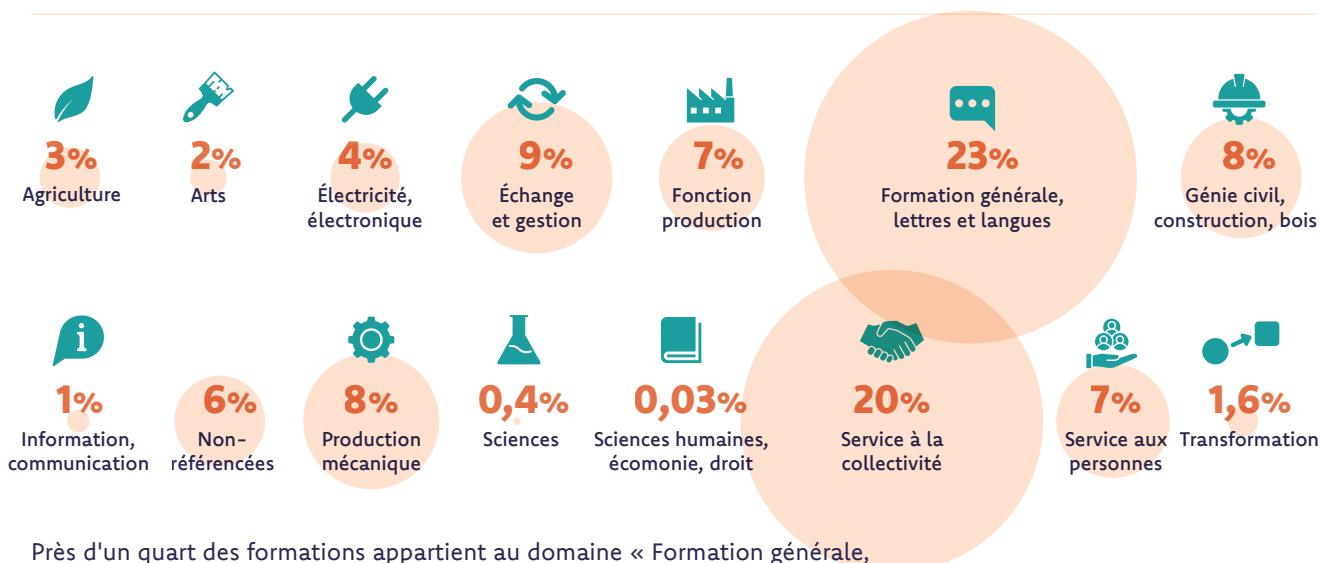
3%
Agriculture

2%
Arts

4%
Électricité, électronique

9%
Échange et gestion

7%
Fonction production

23%
Formation générale, lettres et langues

8%
Génie civil, construction, bois

1%
Information, communication

6%
Non-référencées

8%
Production mécanique

0,4%
Sciences

0,03%
Sciences humaines, écomonie, droit

20%
Service à la collectivité

7%
Service aux personnes

1,6%
Transformation

Près d'un quart des formations appartient au domaine « Formation générale,